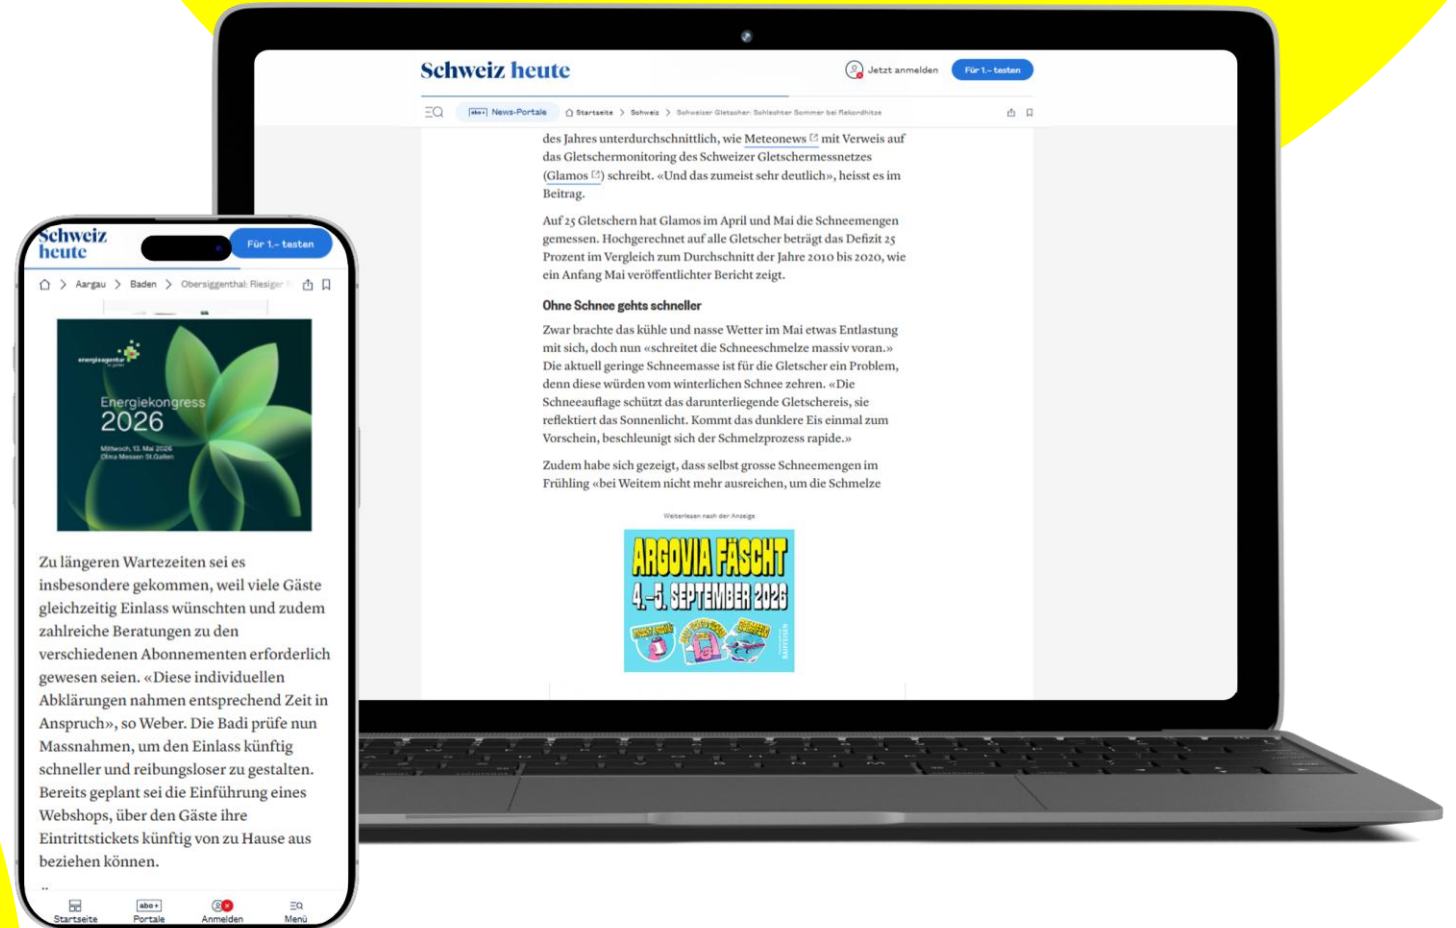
Schweiz heute

Jetzt anmelden Für 1.– testen

abo+ News-Portale Startseite > Schweiz > Schweizer Gletscher: Schlechter Sommer bei Rekordhitze

des Jahres unterdurchschnittlich, wie Meteonews mit Verweis auf das Gletschermonitoring des Schweizer Gletschermessnetzes (Glamos) schreibt. «Und das zumeist sehr deutlich», heisst es im Beitrag.

Auf 25 Gletschern hat Glamos im April und Mai die Schneemengen gemessen. Hochgerechnet auf alle Gletscher beträgt das Defizit 25 Prozent im Vergleich zum Durchschnitt der Jahre 2010 bis 2020, wie ein Anfang Mai veröffentlichter Bericht zeigt.

Ohne Schnee gehts schneller

Zwar brachte das kühle und nasse Wetter im Mai etwas Entlastung mit sich, doch nun «schreitet die Schneeschmelze massiv voran.» Die aktuell geringe Schneemasse ist für die Gletscher ein Problem, denn diese würden vom winterlichen Schnee zehren. «Die Schneeauflage schützt das darunterliegende Gletschereis, sie reflektiert das Sonnenlicht. Kommt das dunklere Eis einmal zum Vorschein, beschleunigt sich der Schmelzprozess rapide.»

Zudem habe sich gezeigt, dass selbst grosse Schneemengen im Frühling «bei Weitem nicht mehr ausreichen, um die Schmelze

Weiterlesen nach der Anzeige

ARGOVIA FÄSCHT
4.–5. SEPTEMBER 2026

Schweiz heute

Für 1.– testen

Aargau > Baden > Obersiggenthal: Riesiger

energieagentur
Energiekongress 2026
Mittwoch, 13. Mai 2026
Olma Messen St.Gallen

Zu längeren Wartezeiten sei es insbesondere gekommen, weil viele Gäste gleichzeitig Einlass wünschten und zudem zahlreiche Beratungen zu den verschiedenen Abonnementen erforderlich gewesen seien. «Diese individuellen Abklärungen nahmen entsprechend Zeit in Anspruch», so Weber. Die Badi prüfe nun Massnahmen, um den Einlass künftig schneller und reibungsloser zu gestalten. Bereits geplant sei die Einführung eines Webshops, über den Gäste ihre Eintrittstickets künftig von zu Hause aus beziehen können.

Startseite abo+ Portale Anmelden Menü